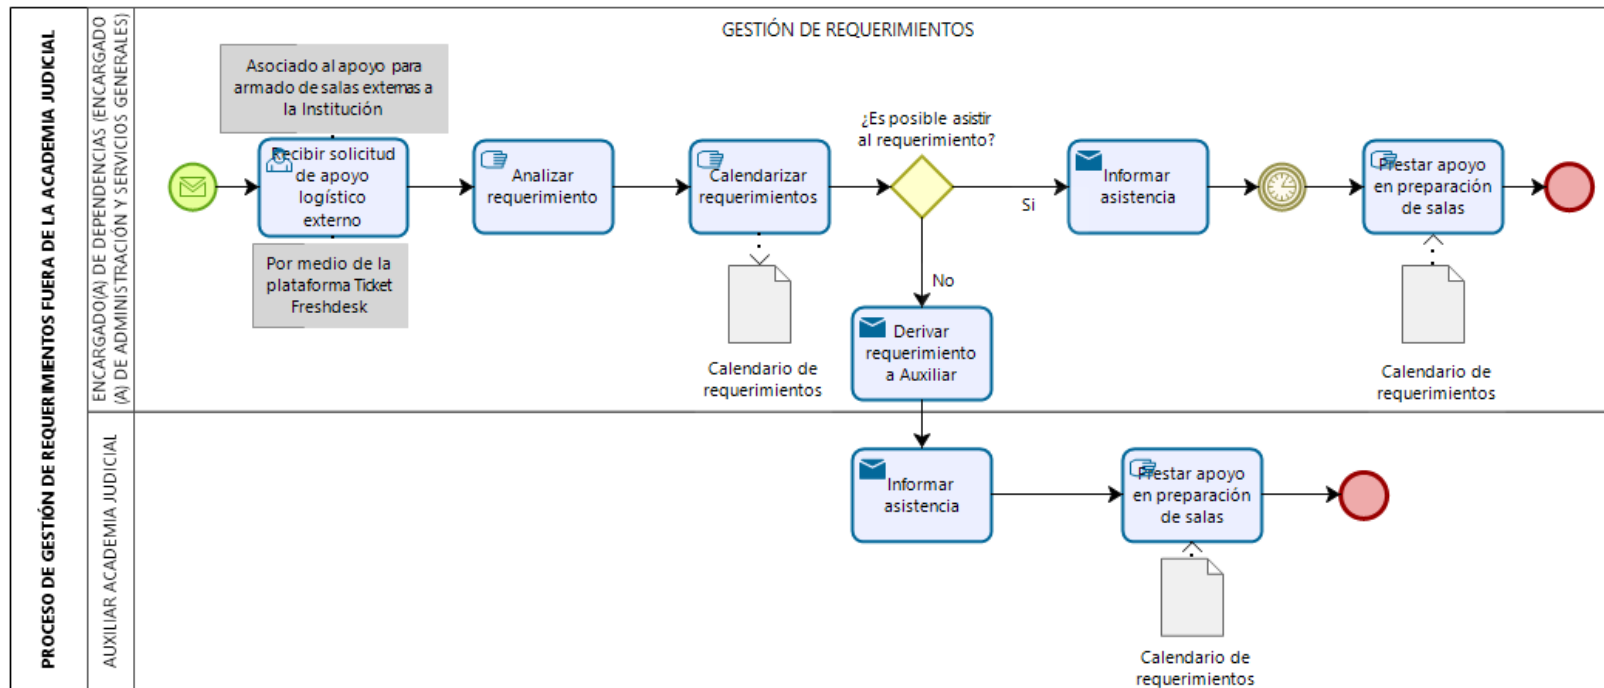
PROCESO DE GESTIÓN DE REQUERIMIENTOS FUERA DE LA ACADEMIA JUDICIAL

ENCARGADO(A) DE DEPENDENCIAS (ENCARGADO (A) DE ADMINISTRACIÓN Y SERVICIOS GENERALES)

GESTIÓN DE REQUERIMIENTOS

Asociado al apoyo para armado de salas externas a la Institución

Recibir solicitud de apoyo logístico externo

Por medio de la plataforma Ticket Freshdesk

Analizar requerimiento

Calendarizar requerimientos

Calendario de requerimientos

¿Es posible asistir al requerimiento?

Si

No

Informar asistencia

Derivar requerimiento a Auxiliar

Prestar apoyo en preparación de salas

Calendario de requerimientos

AUXILIAR ACADEMIA JUDICIAL

Informar asistencia

Prestar apoyo en preparación de salas

Calendario de requerimientos